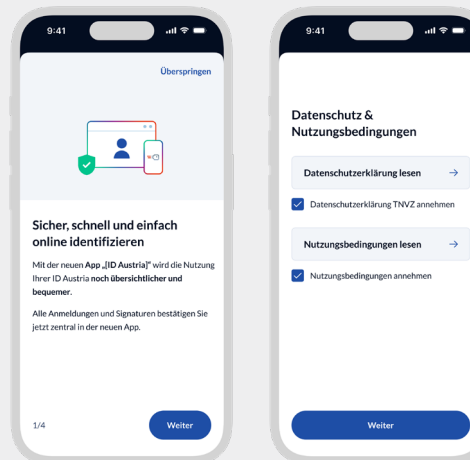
9:41

Überspringen

Sicher, schnell und einfach online identifizieren

Mit der neuen App „[ID Austria]" wird die Nutzung Ihrer ID Austria noch übersichtlicher und bequemer.

Alle Anmeldungen und Signaturen bestätigen Sie jetzt zentral in der neuen App.

1/4

Weiter

9:41

Datenschutz & Nutzungsbedingungen

Datenschutzerklärung lesen

Datenschutzerklärung TNVZ annehmen

Nutzungsbedingungen lesen

Nutzungsbedingungen annehmen

Weiter